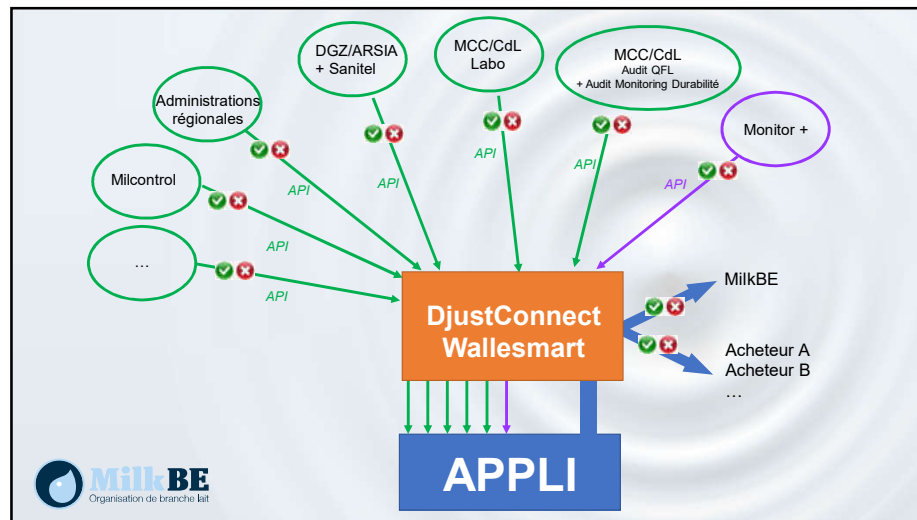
DGZ/ARSIA
+ Sanitel

MCC/CdL
Labo

MCC/CdL
Audit QFL
+ Audit Monitoring Durabilité

Administrations régionales

Monitor +

Milcontrol

…

API

API

API

API

API

API

API

DjustConnect
Wallesmart

MilkBE

Acheteur A
Acheteur B
…

APPLI

MilkBE
Organisation de branche lait